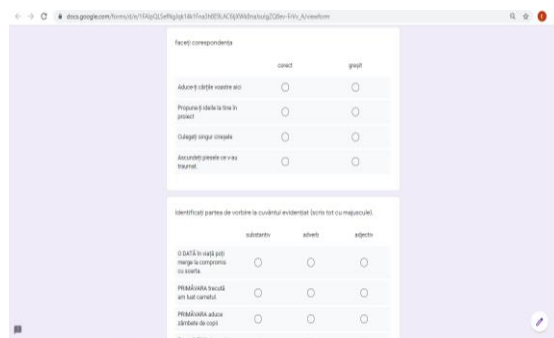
docs.google.com/forms/d/e/1FAIpQLSeRkg/qk14i1Yna3hBE9LAC6jXWk8nalsutgZQ8ev-FrVv_A/viewform

faceți corespondența

| | corect | greșit |
|---|---|---|
| Aduceri cărțile voastre aici | ◯ | ◯ |
| Propuneți ideile la tine în proiect | ◯ | ◯ |
| Culegeți singur cireșele | ◯ | ◯ |
| Ascundeți piesele ce v-au trăumat. | ◯ | ◯ |

Identificați partea de vorbire la cuvântul evidențiat (scris tot cu majuscule).

| | substantiv | adverb | adjectiv |
|---|---|---|---|
| O DATĂ în viață poți merge la compromis cu soarta. | ◯ | ◯ | ◯ |
| PRIMĂVARA trecută am luat carnetul. | ◯ | ◯ | ◯ |
| PRIMĂVARA aduce zâmbete de copii | ◯ | ◯ | ◯ |